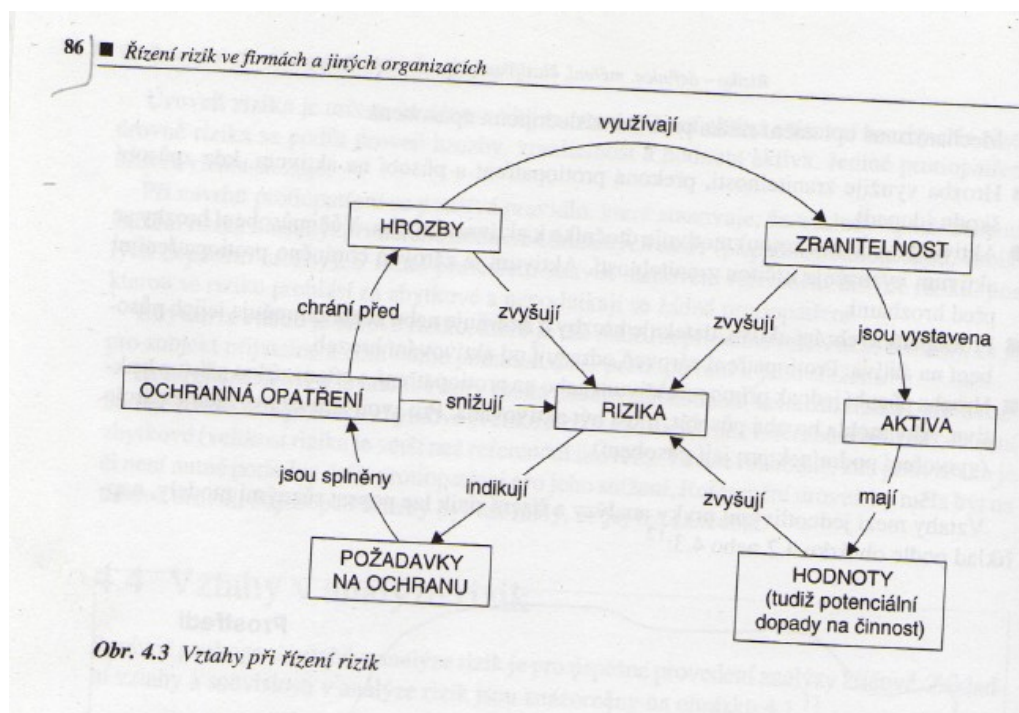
86 ■ Řízení rizik ve firmách a jiných organizacích

využívají

HROZBY

ZRANITELNOST

chrání před

zvyšují

zvyšují

jsou vystavena

OCHRANNÁ OPATŘENÍ

snižují

RIZIKA

AKTIVA

jsou splněny

indikují

zvyšují

mají

POŽADAVKY NA OCHRANU

HODNOTY (tudíž potenciální dopady na činnost)

Obr. 4.3 Vztahy při řízení rizik